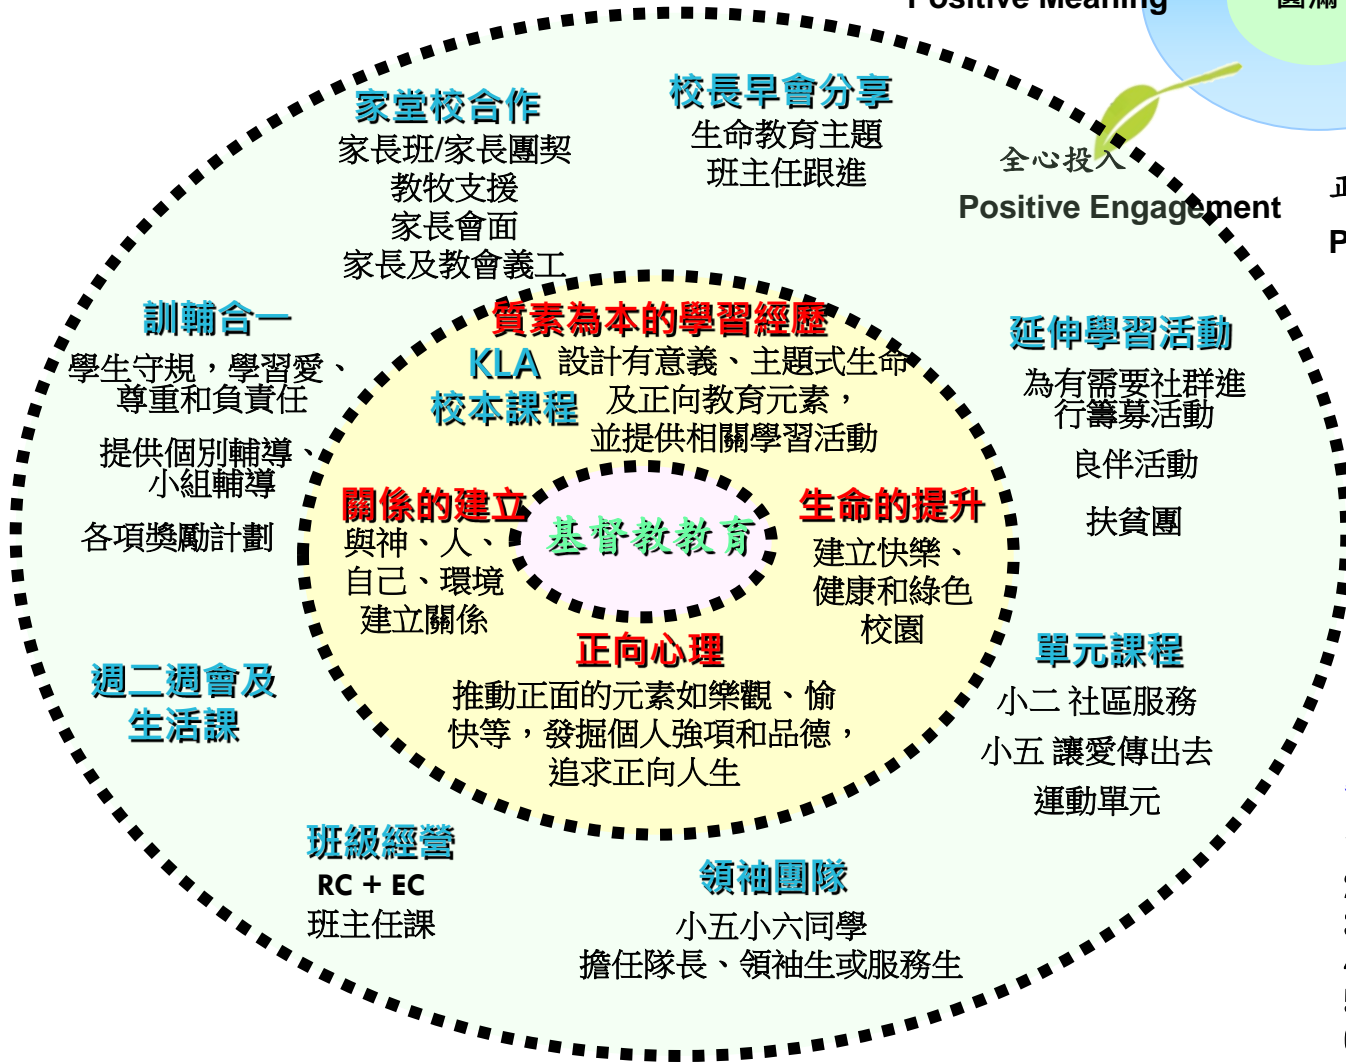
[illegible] Meaning
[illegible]

家堂校合作
家長班/家長團契
教牧支援
家長會面
家長及教會義工

校長早會分享
生命教育主題
班主任跟進

全心投入
Positive Engagement

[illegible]
P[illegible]

訓輔合一
學生守規，學習愛、尊重和負責任
提供個別輔導、小組輔導
各項獎勵計劃

延伸學習活動
為有需要社群進行籌募活動
良伴活動
扶貧團

質素為本的學習經歷
KLA 校本課程
設計有意義、主題式生命及正向教育元素，並提供相關學習活動

關係的建立
與神、人、自己、環境建立關係

基督教教育

生命的提升
建立快樂、健康和綠色校園

正向心理
推動正面的元素如樂觀、愉快等，發掘個人強項和品德，追求正向人生

週二週會及生活課

單元課程
小二 社區服務
小五 讓愛傳出去
運動單元

班級經營
RC + EC
班主任課

領袖團隊
小五小六同學
擔任隊長、領袖生或服務生